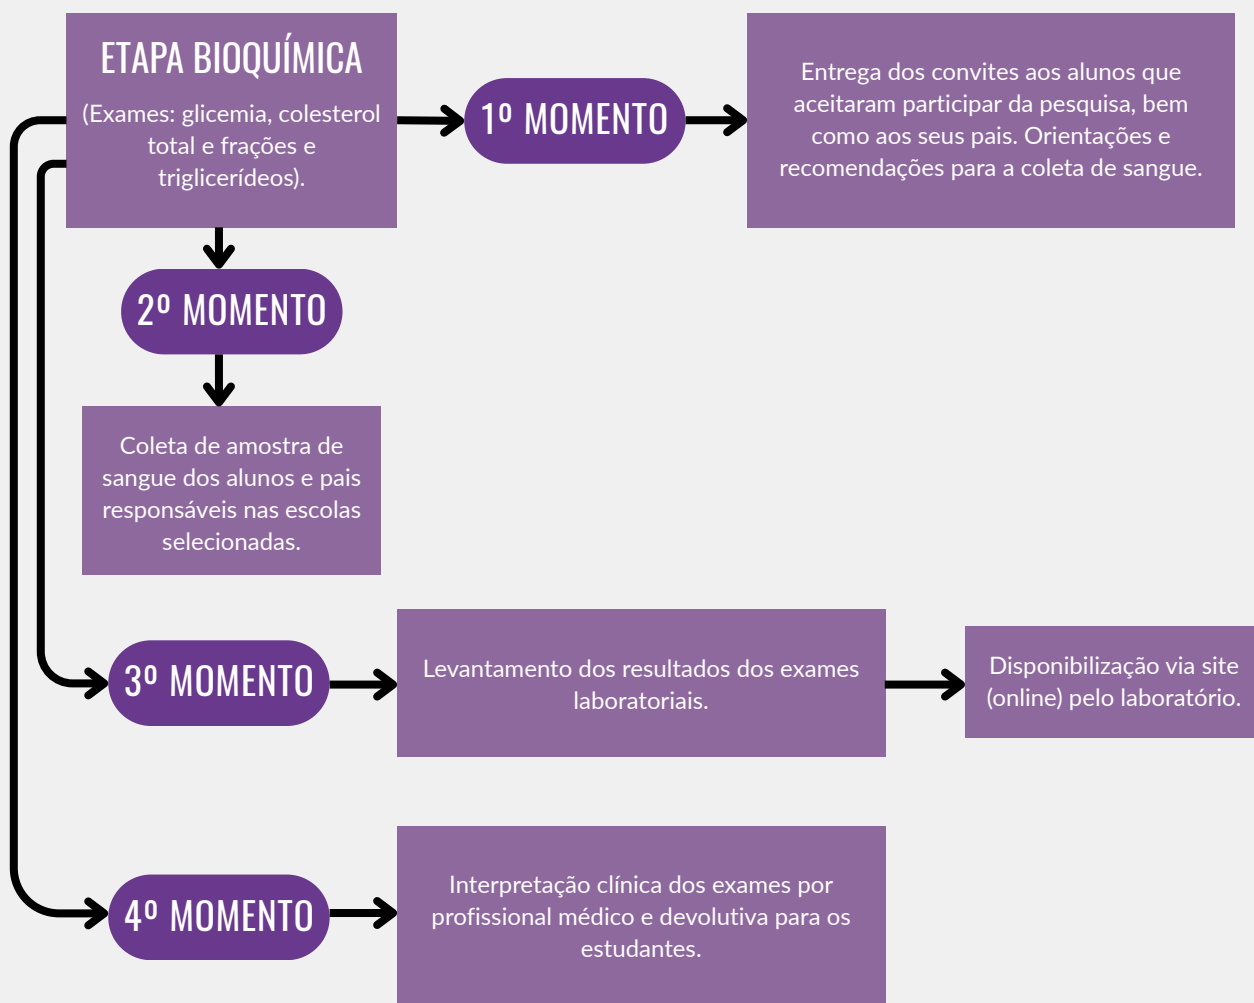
ETAPA BIOQUÍMICA

(Exames: glicemia, colesterol total e frações e triglicerídeos).

1º MOMENTO

Entrega dos convites aos alunos que aceitaram participar da pesquisa, bem como aos seus pais. Orientações e recomendações para a coleta de sangue.

2º MOMENTO

Coleta de amostra de sangue dos alunos e pais responsáveis nas escolas selecionadas.

3º MOMENTO

Levantamento dos resultados dos exames laboratoriais.

Disponibilização via site (online) pelo laboratório.

4º MOMENTO

Interpretação clínica dos exames por profissional médico e devolutiva para os estudantes.